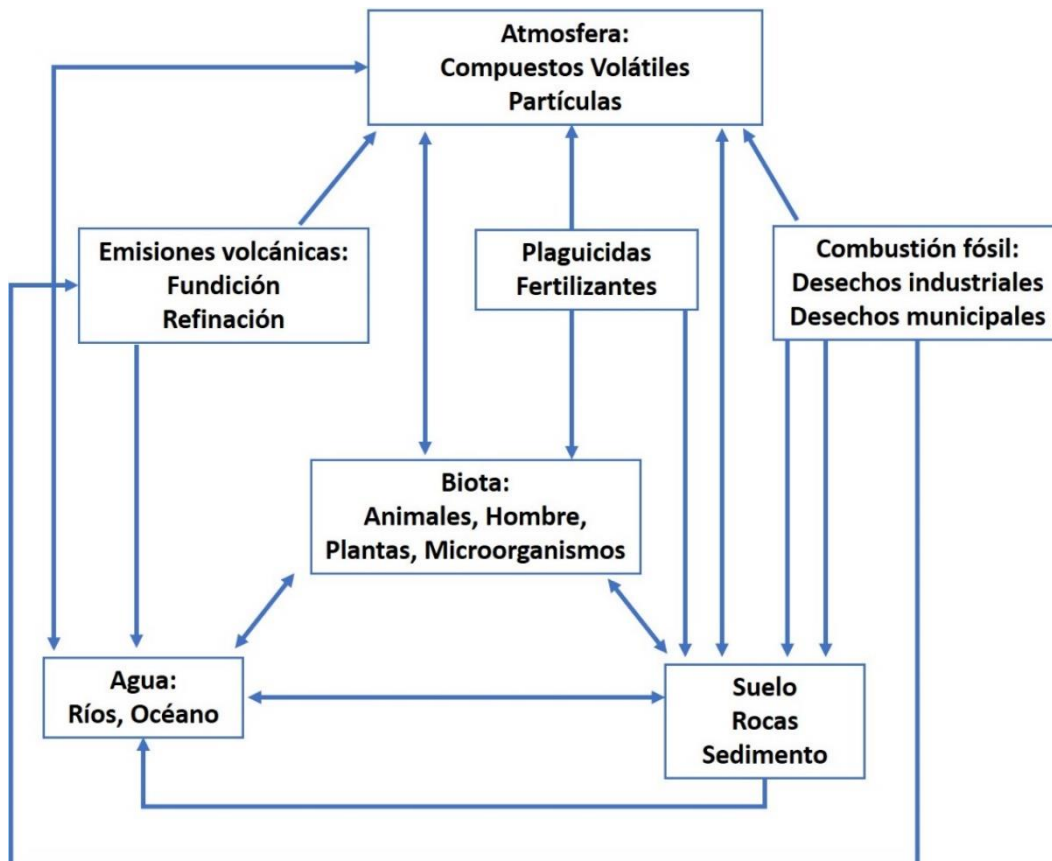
Atmosfera:
Compuestos Volátiles
Partículas

Emisiones volcánicas:
Fundición
Refinación

Plaguicidas
Fertilizantes

Combustión fósil:
Desechos industriales
Desechos municipales

Biota:
Animales, Hombre,
Plantas, Microorganismos

Agua:
Ríos, Océano

Suelo
Rocas
Sedimento